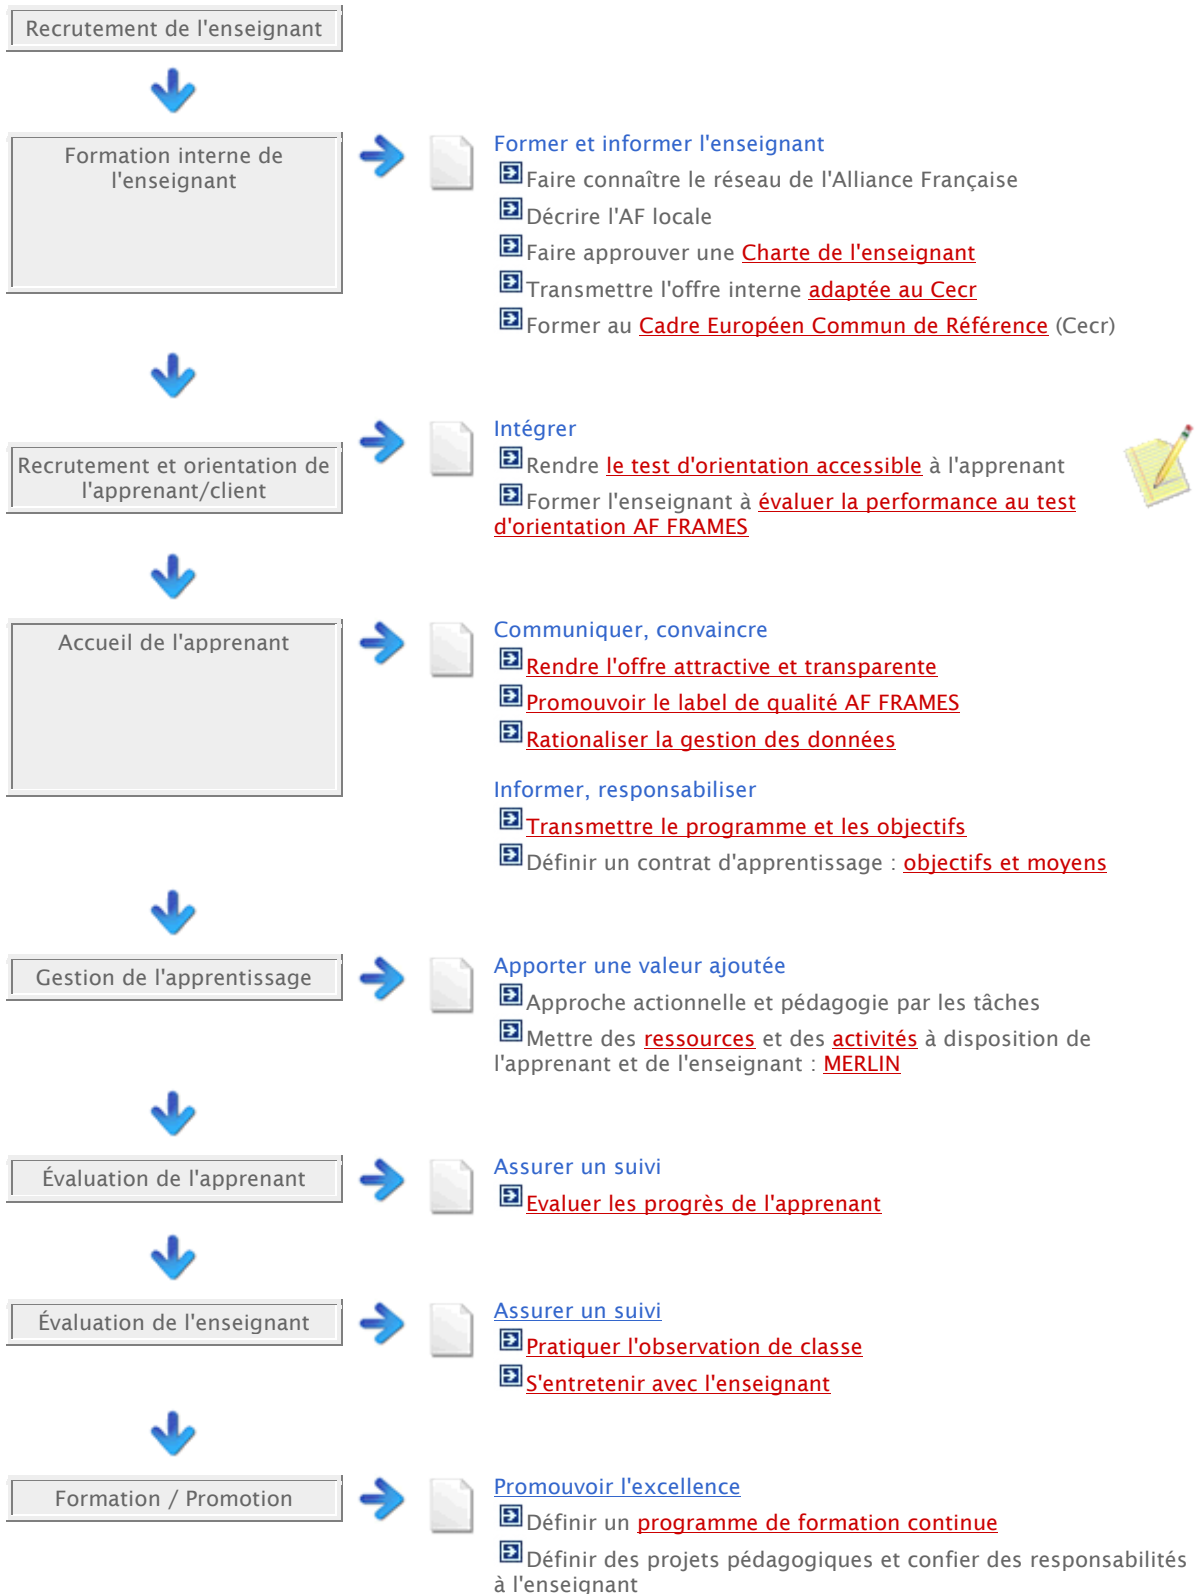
Recrutement de l'enseignant

Formation interne de l'enseignant

Former et informer l'enseignant
Faire connaître le réseau de l'Alliance Française
Décrire l'AF locale
Faire approuver une Charte de l'enseignant
Transmettre l'offre interne adaptée au Cecr
Former au Cadre Européen Commun de Référence (Cecr)

Recrutement et orientation de l'apprenant/client

Intégrer
Rendre le test d'orientation accessible à l'apprenant
Former l'enseignant à évaluer la performance au test d'orientation AF FRAMES

Accueil de l'apprenant

Communiquer, convaincre
Rendre l'offre attractive et transparente
Promouvoir le label de qualité AF FRAMES
Rationaliser la gestion des données

Informer, responsabiliser
Transmettre le programme et les objectifs
Définir un contrat d'apprentissage : objectifs et moyens

Gestion de l'apprentissage

Apporter une valeur ajoutée
Approche actionnelle et pédagogie par les tâches
Mettre des ressources et des activités à disposition de l'apprenant et de l'enseignant : MERLIN

Évaluation de l'apprenant

Assurer un suivi
Evaluer les progrès de l'apprenant

Évaluation de l'enseignant

Assurer un suivi
Pratiquer l'observation de classe
S'entretenir avec l'enseignant

Formation / Promotion

Promouvoir l'excellence
Définir un programme de formation continue
Définir des projets pédagogiques et confier des responsabilités à l'enseignant